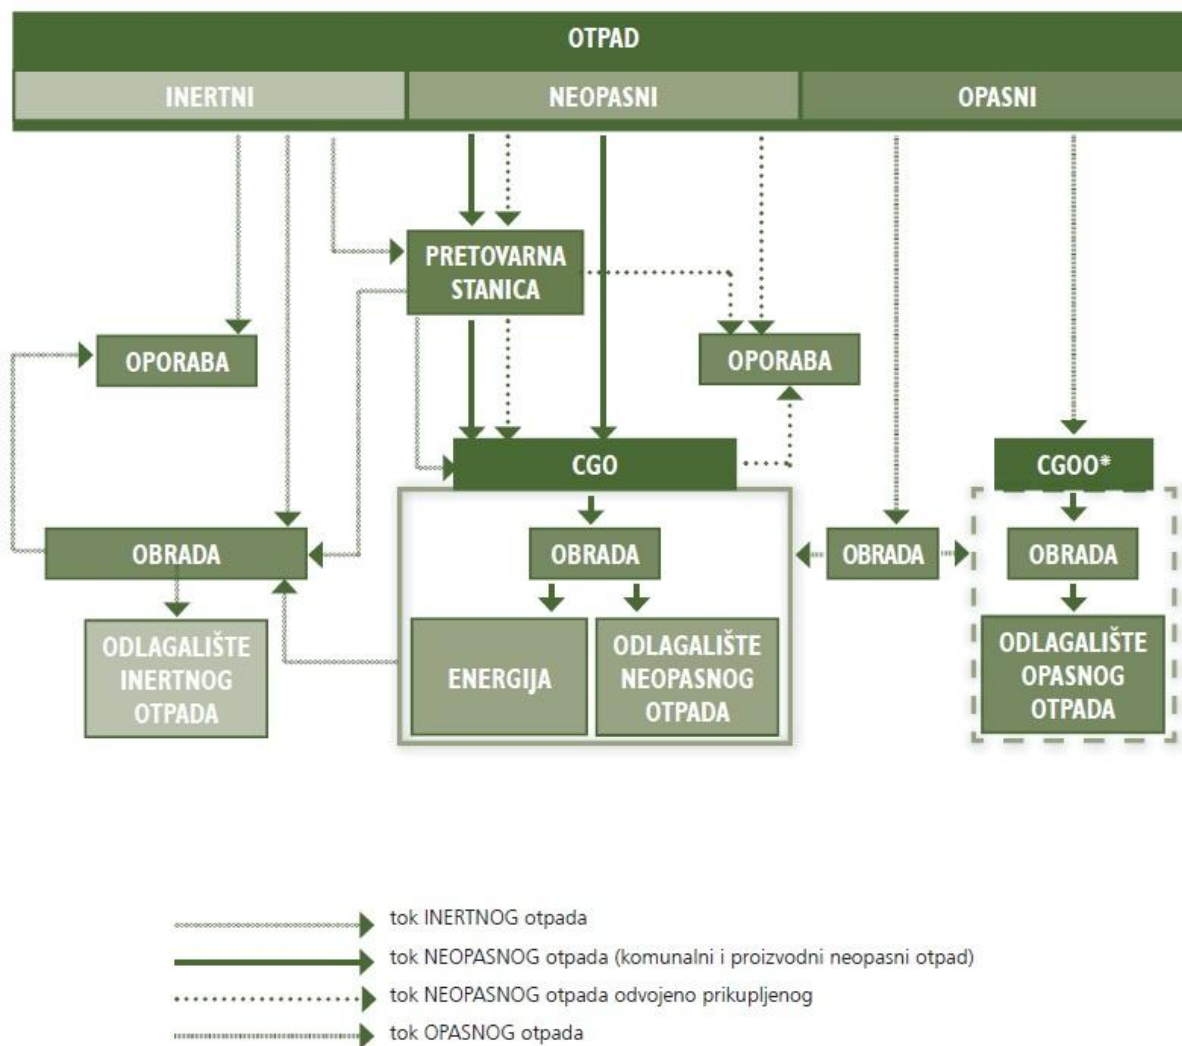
OTPAD

INERTNI

NEOPASNI

OPASNI

PRETOVARNA STANICA

OPORABA

OPORABA

CGO

CGOO*

OBRADA

OBRADA

OBRADA

OBRADA

ODLAGALIŠTE INERTNOG OTPADA

ENERGIJA

ODLAGALIŠTE NEOPASNOG OTPADA

ODLAGALIŠTE OPASNOG OTPADA

tok INERTNOG otpada

tok NEOPASNOG otpada (komunalni i proizvodni neopasni otpad)

tok NEOPASNOG otpada odvojeno prikupljenog

tok OPASNOG otpada